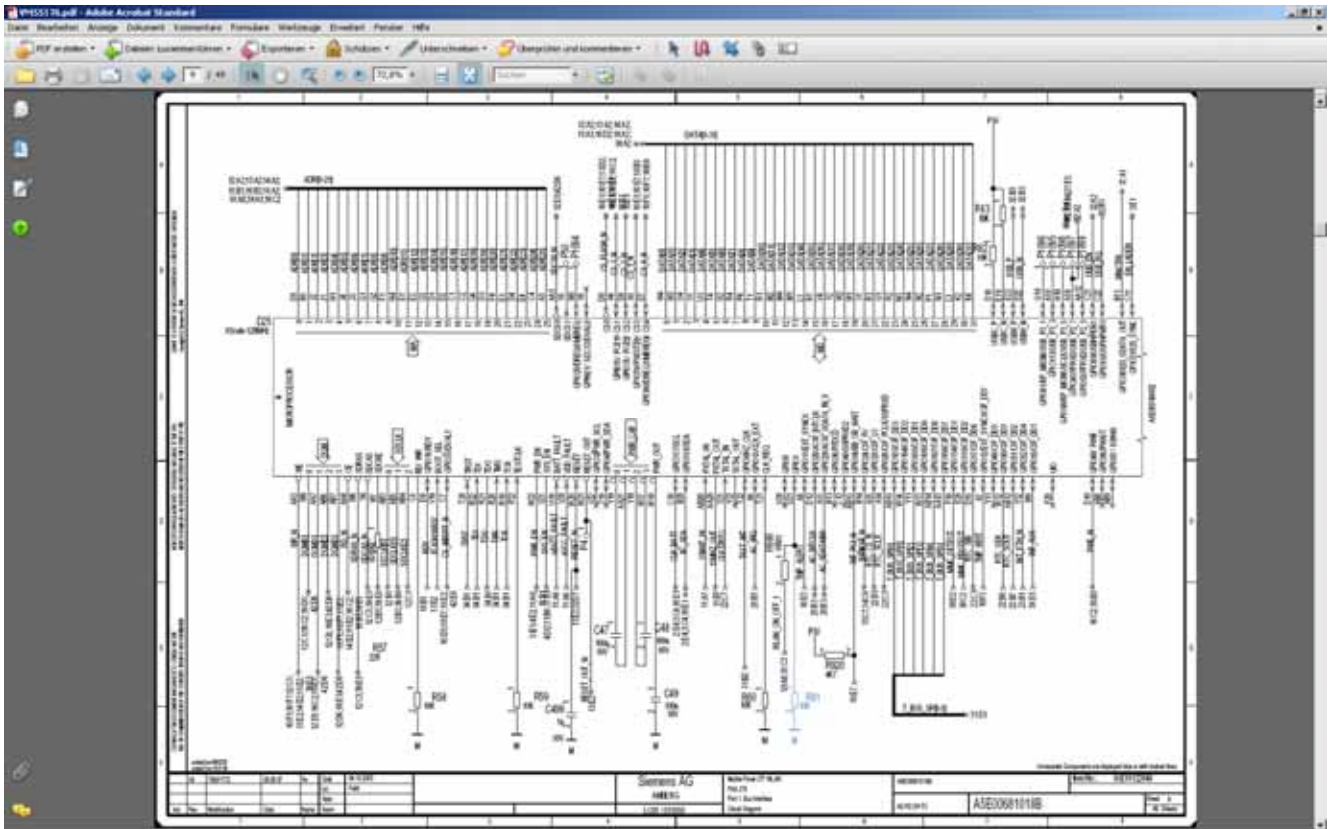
VMS5576.pdf - Adobe Acrobat Standard

Datei Bearbeiten Anzeige Dokument Kommentare Formulare Werkzeuge Erweitert Fenster Hilfe

PDF erstellen · Dateien zusammenführen · Exportieren · Schützen · Unterschreiben · Überprüfen und kommentieren

72,8% · Suchen

D25

MICROPROCESSOR

ADDR (23)

DATA (0-15)

P3V

R43

R54

R59

C47

C48

C49

C450

R60

R61

R320

P3V

Z_BUS_SPIB (3)

Siemens AG

AMBERG

A5E00681018B

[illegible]